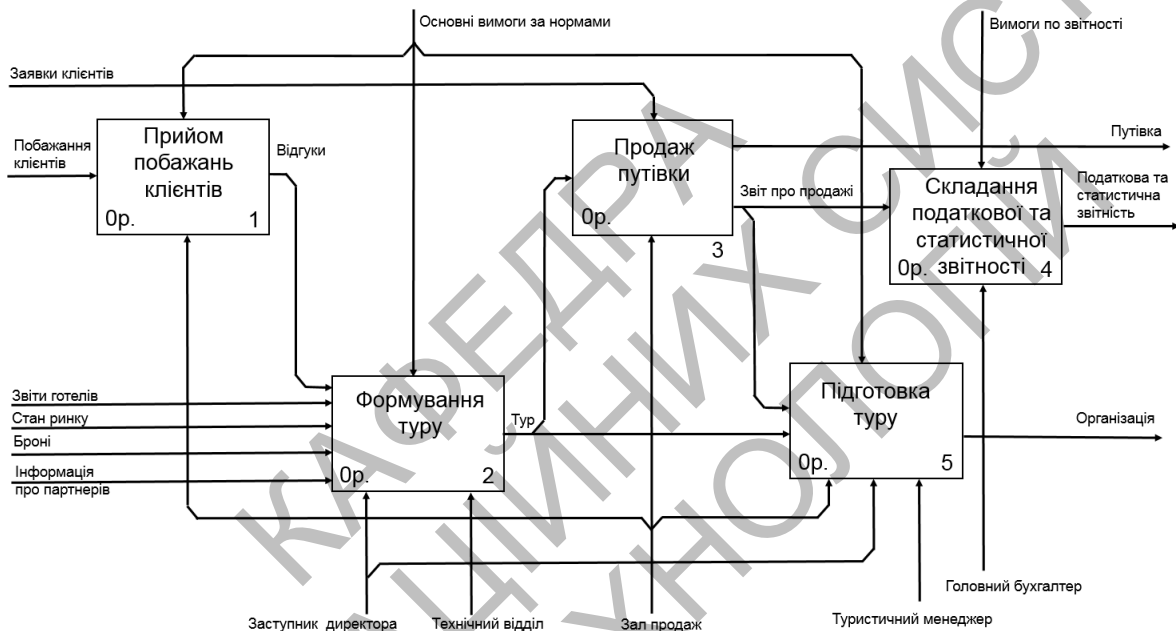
Основні вимоги за нормами

Вимоги по звітності

Заявки клієнтів

Побажання клієнтів

Прийом побажань клієнтів
0р. 1

Відгуки

Продаж путівки
0р. 3

Путівка

Звіт про продажі

Складання податкової та статистичної звітності
0р. 4

Податкова та статистична звітність

Звіти готелів

Стан ринку

Броні

Інформація про партнерів

Формування туру
0р. 2

Тур

Підготовка туру
0р. 5

Організація

Головний бухгалтер

Заступник директора

Технічний відділ

Зал продаж

Туристичний менеджер

КАФЕДРА
ЦІЙНИХ СИСТ
УНОЛОГІЙ